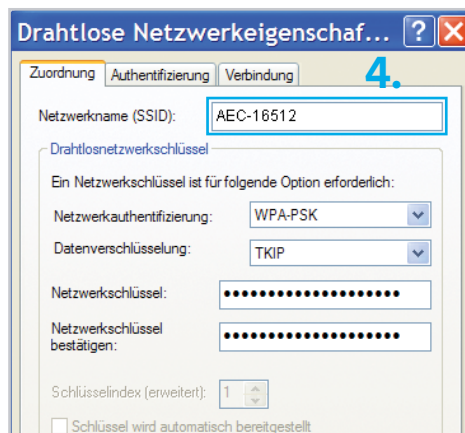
Drahtlose Netzwerkeigenschaf...
?
Zuordnung | Authentifizierung | Verbindung
4.
Netzwerkname (SSID): AEC-16512
Drahtlosnetzwerkschlüssel
Ein Netzwerkschlüssel ist für folgende Option erforderlich:
Netzwerkauthentifizierung: WPA-PSK
Datenverschlüsselung: TKIP
Netzwerkschlüssel: ••••••••••••••••••••
Netzwerkschlüssel bestätigen: ••••••••••••••••••••
Schlüsselindex (erweitert): 1
Schlüssel wird automatisch bereitgestellt